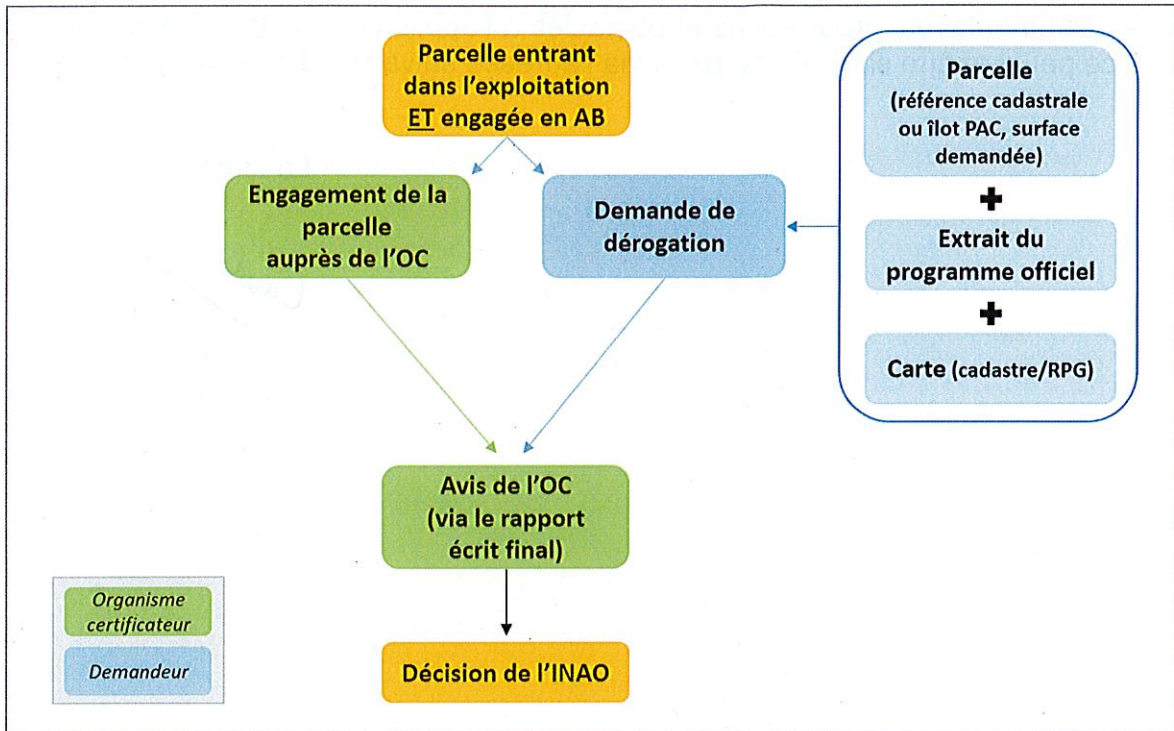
Parcelle entrant dans l'exploitation ET engagée en AB

Engagement de la parcelle auprès de l'OC

Demande de dérogation

Parcelle (référence cadastrale ou îlot PAC, surface demandée)

+

Extrait du programme officiel

+

Carte (cadastre/RPG)

Avis de l'OC (via le rapport écrit final)

Décision de l'INAO

Organisme certificateur

Demandeur